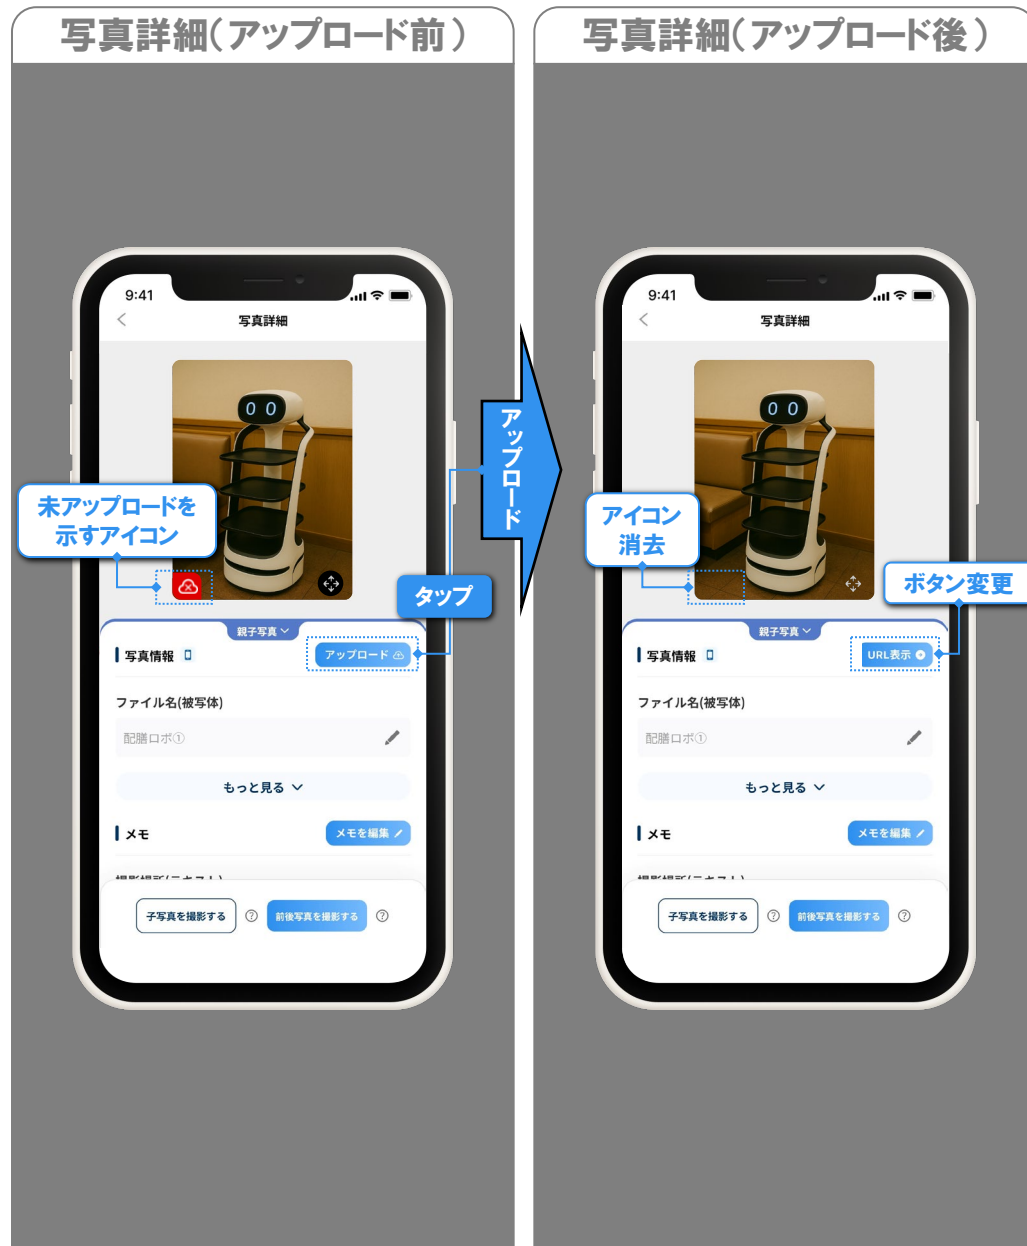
写真詳細（アップロード前）

9:41

写真詳細

未アップロードを示すアイコン

タップ

親子写真

写真情報

アップロード

ファイル名(被写体)

配膳ロボ①

もっと見る

メモ

メモを編集

子写真を撮影する

前後写真を撮影する

アップロード

写真詳細（アップロード後）

9:41

写真詳細

アイコン消去

ボタン変更

親子写真

写真情報

URL表示

ファイル名(被写体)

配膳ロボ①

もっと見る

メモ

メモを編集

子写真を撮影する

前後写真を撮影する